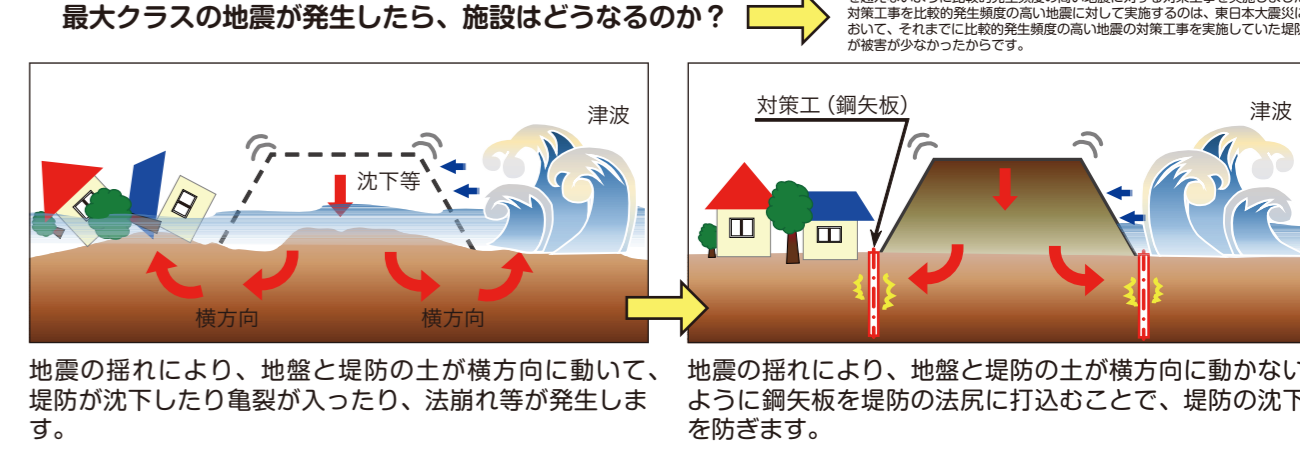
最大クラスの地震が発生したら、施設はどうなるのか？

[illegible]
対策工事を比較的発生頻度の高い地震に対して実施するのは、東日本大震災に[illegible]
おいて、それまでに比較的発生頻度の高い地震の対策工事を実施していた堤防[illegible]
が被害が少なかったからです。

津波

沈下等

横方向

横方向

対策工（鋼矢板）

津波

地震の揺れにより、地盤と堤防の土が横方向に動いて、堤防が沈下したり亀裂が入ったり、法崩れ等が発生します。

地震の揺れにより、地盤と堤防の土が横方向に動かない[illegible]ように鋼矢板を堤防の法尻に打込むことで、堤防の沈下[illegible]を防ぎます。